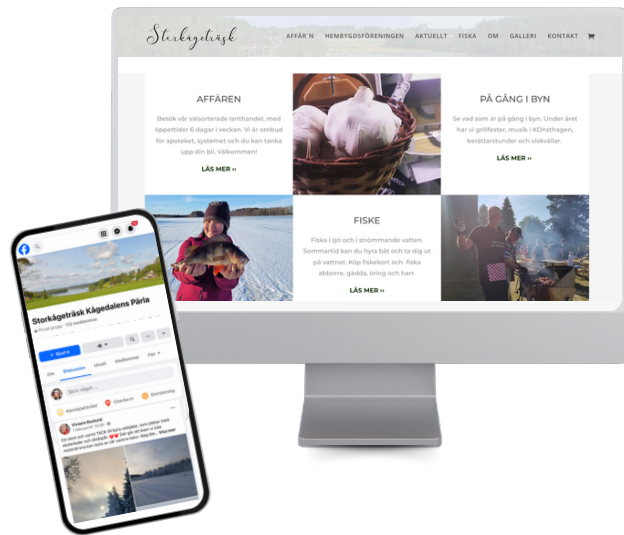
Storkågeträsk

AFFÄR'N HEMBYGDSFÖRENINGEN AKTUELLT FISKA OM GALLERI KONTAKT

AFFÄREN

Besök vår välsorterade lanthandel, med öppettider 6 dagar i veckan. Vi är ombud för apoteket, systemet och du kan tanka upp din bil. Välkommen!

LÄS MER »

PÅ GÅNG I BYN

Se vad som är på gång i byn. Under året har vi grillfester, musik i KOnsthagen, berättarstunder och viskvällar.

LÄS MER »

FISKE

Fiska i sjö och i strömmande vatten. Sommartid kan du hyra båt och ta dig ut på vattnet. Köp fiskekort och fiska abborre, gädda, öring och harr.

LÄS MER »

Storkågeträsk Kågedalens Pärla

Skriv något...

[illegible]